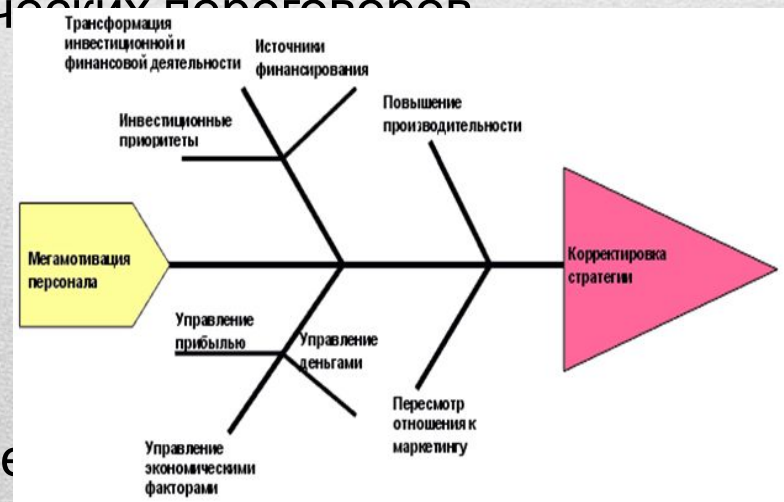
ческих переговоров

Трансформация инвестиционной и финансовой деятельности

Источники финансирования

Инвестиционные приоритеты

Повышение производительности

Мегамотивация персонала

Корректировка стратегии

Управление прибылью

Управление деньгами

Пересмотр отношения к маркетингу

Управление экономическими факторами

е